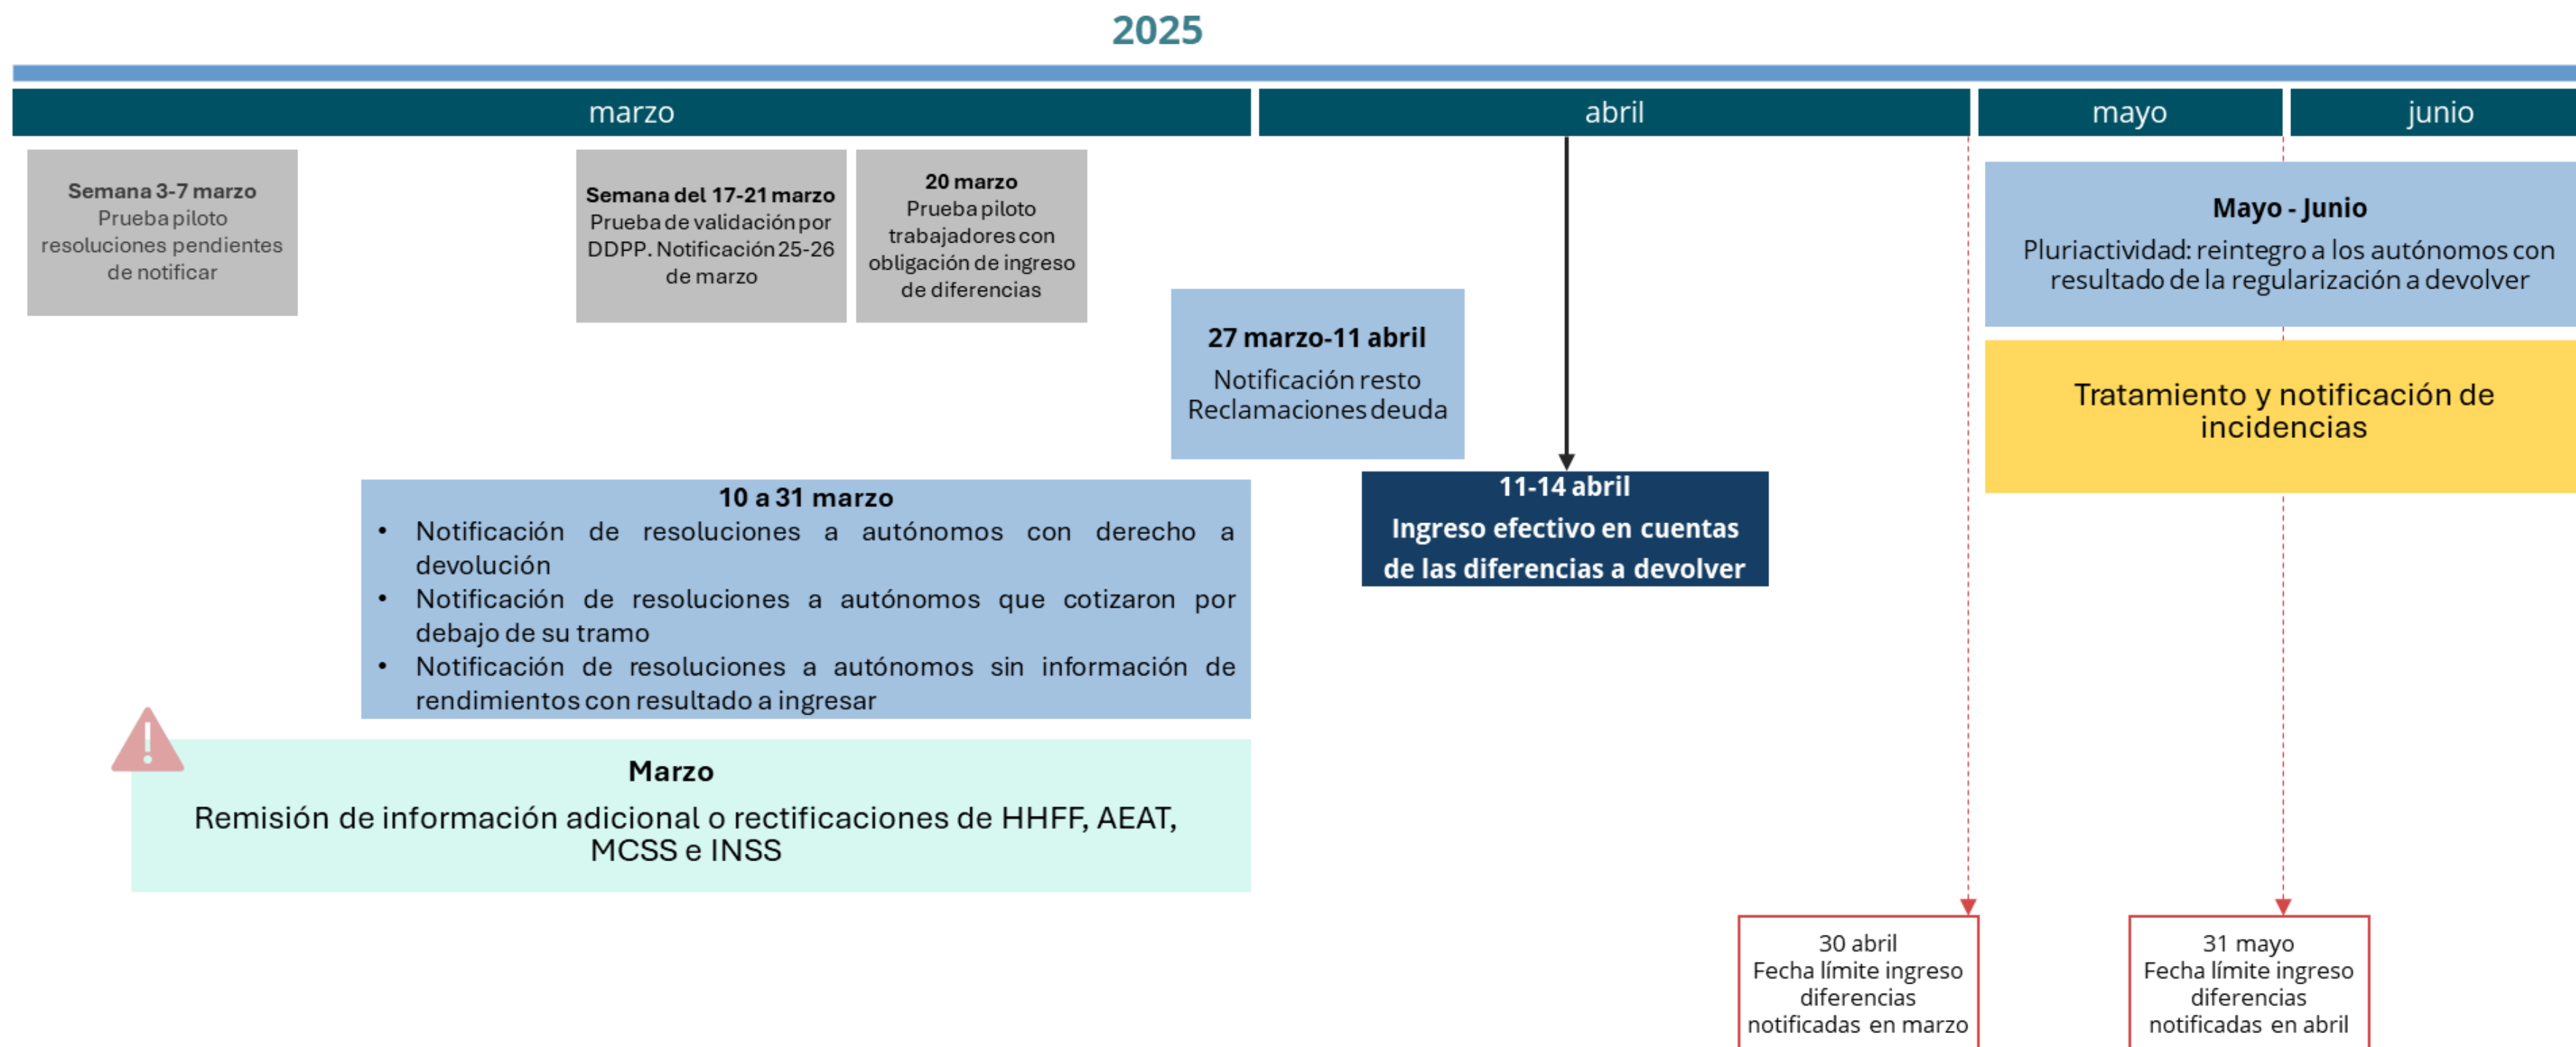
2025

marzo

abril

mayo

junio

Semana 3-7 marzo
Prueba piloto resoluciones pendientes de notificar

Semana del 17-21 marzo
Prueba de validación por DDPP. Notificación 25-26 de marzo

20 marzo
Prueba piloto trabajadores con obligación de ingreso de diferencias

Mayo - Junio
Pluriactividad: reintegro a los autónomos con resultado de la regularización a devolver

27 marzo-11 abril
Notificación resto Reclamaciones deuda

Tratamiento y notificación de incidencias

10 a 31 marzo
• Notificación de resoluciones a autónomos con derecho a devolución
• Notificación de resoluciones a autónomos que cotizaron por debajo de su tramo
• Notificación de resoluciones a autónomos sin información de rendimientos con resultado a ingresar

11-14 abril
Ingreso efectivo en cuentas de las diferencias a devolver

Marzo
Remisión de información adicional o rectificaciones de HHFF, AEAT, MCSS e INSS

30 abril
Fecha límite ingreso diferencias notificadas en marzo

31 mayo
Fecha límite ingreso diferencias notificadas en abril